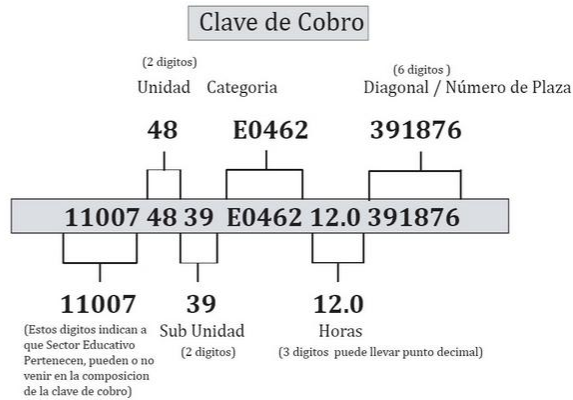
Clave de Cobro

(2 digitos)
Unidad

48

Categoria

E0462

(6 digitos )
Diagonal / Número de Plaza

391876

11007 48 39 E0462 12.0 391876

11007
(Estos digitos indican a que Sector Educativo Pertenecen, pueden o no venir en la composicion de la clave de cobro)

39
Sub Unidad
(2 digitos)

12.0
Horas
(3 digitos puede llevar punto decimal)